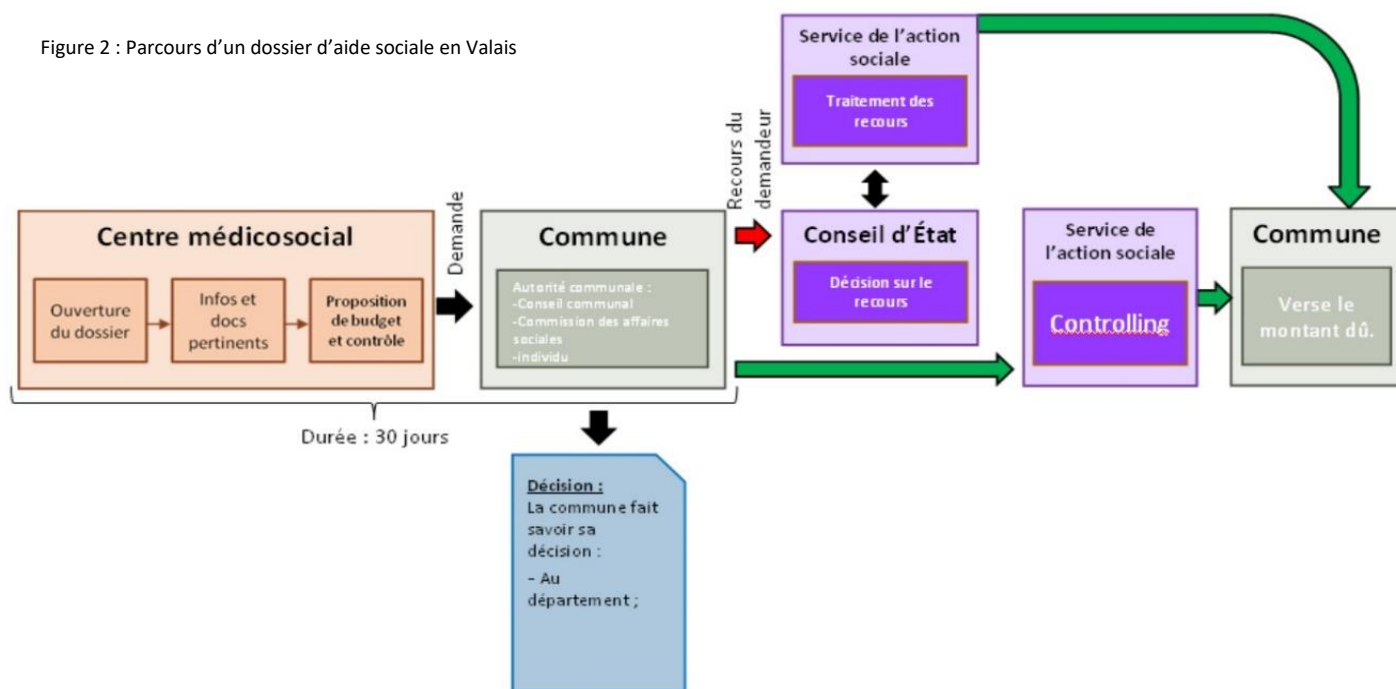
Figure 2 : Parcours d'un dossier d'aide sociale en Valais

Centre médicosocial

Ouverture du dossier

Infos et docs pertinents

Proposition de budget et contrôle

Demande

Commune

Autorité communale :
-Conseil communal
-Commission des affaires sociales
-individu

Durée : 30 jours

Décision :
La commune fait savoir sa décision :
- Au département ;

Recours du demandeur

Service de l'action sociale

Traitement des recours

Conseil d'État

Décision sur le recours

Service de l'action sociale

Controlling

Commune

Verse le montant dû.